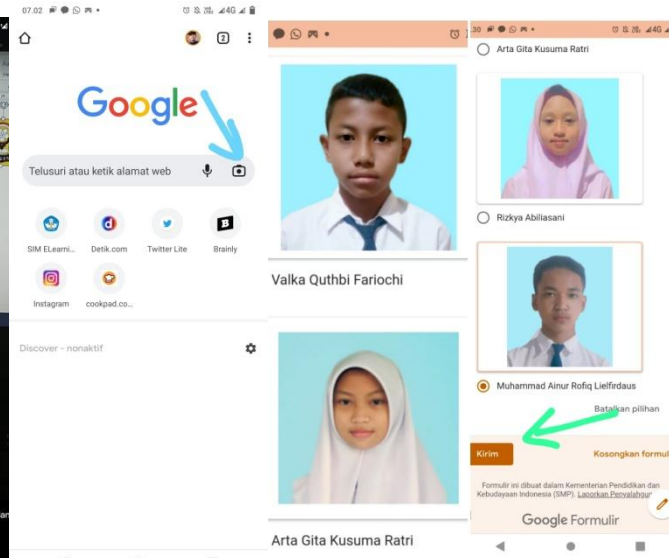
07.02

2

Google

Telusuri atau ketik alamat web

SIM ELearni...
Detik.com
Twitter Lite
Brainly
Instagram
cookpad.co...

Discover - nonaktif

Valka Quthbi Fariochi

Arta Gita Kusuma Ratri

Arta Gita Kusuma Ratri

Rizkya Abiliasani

Muhammad Ainur Rofiq Lielfirdaus

Batalkan pilihan

Kirim

Kosongkan formul

Formulir ini dibuat dalam Kementerian Pendidikan dan Kebudayaan Indonesia (SMP). Laporkan Penyalahgun

Google Formulir